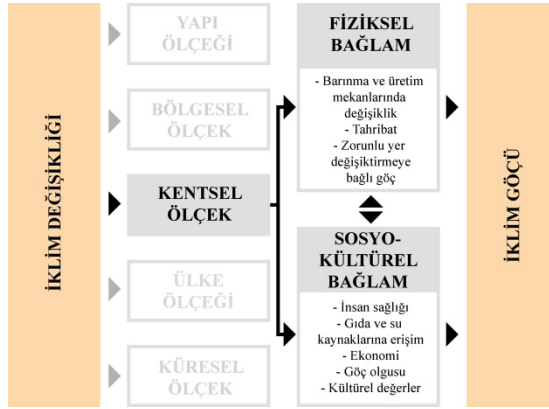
İKLİM DEĞİŞİKLİĞİ

YAPI ÖLÇEĞİ

BÖLGESEL ÖLÇEK

KENTSEL ÖLÇEK

ÜLKE ÖLÇEĞİ

KÜRESEL ÖLÇEK

FİZİKSEL BAĞLAM

- Barınma ve üretim mekanlarında değişiklik
- Tahribat
- Zorunlu yer değişiktirmeye bağlı göç

SOSYO-KÜLTÜREL BAĞLAM

- İnsan sağlığı
- Gıda ve su kaynaklarına erişim
- Ekonomi
- Göç olgusu
- Kültürel değerler

İKLİM GÖÇÜ